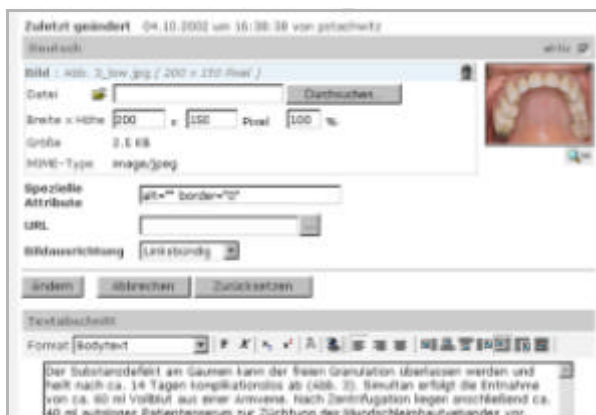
Zuletzt geändert 04.10.2002 um 16:38:38 von pitschwitz

Bauteil

aktiv

Bild : Abb. 3_low.jpg ( 200 × 150 Pixel )

Datei

Durchsuchen

Breite × Höhe 200 × 150 Pixel 100 %

Größe 2.5 KB

MIME-Type image/jpeg

Spezielle Attribute alt="" border="0"

URL

Bildausrichtung Linksbündig

Ändern Abbrechen Zurücksetzen

Textabschnitt

Format Bodytext

Der Substanzdefekt am Gaumen kann der freien Granulation überlassen werden und heilt nach ca. 14 Tagen komplikationslos ab (Abb. 3). Simultan erfolgt die Entnahme von ca. 60 ml Vollblut aus einer Armvene. Nach Zentrifugation liegen anschließend ca. 40 ml autologes Patientenserum zur Züchtung der Mundschleimhautverbandes vor.